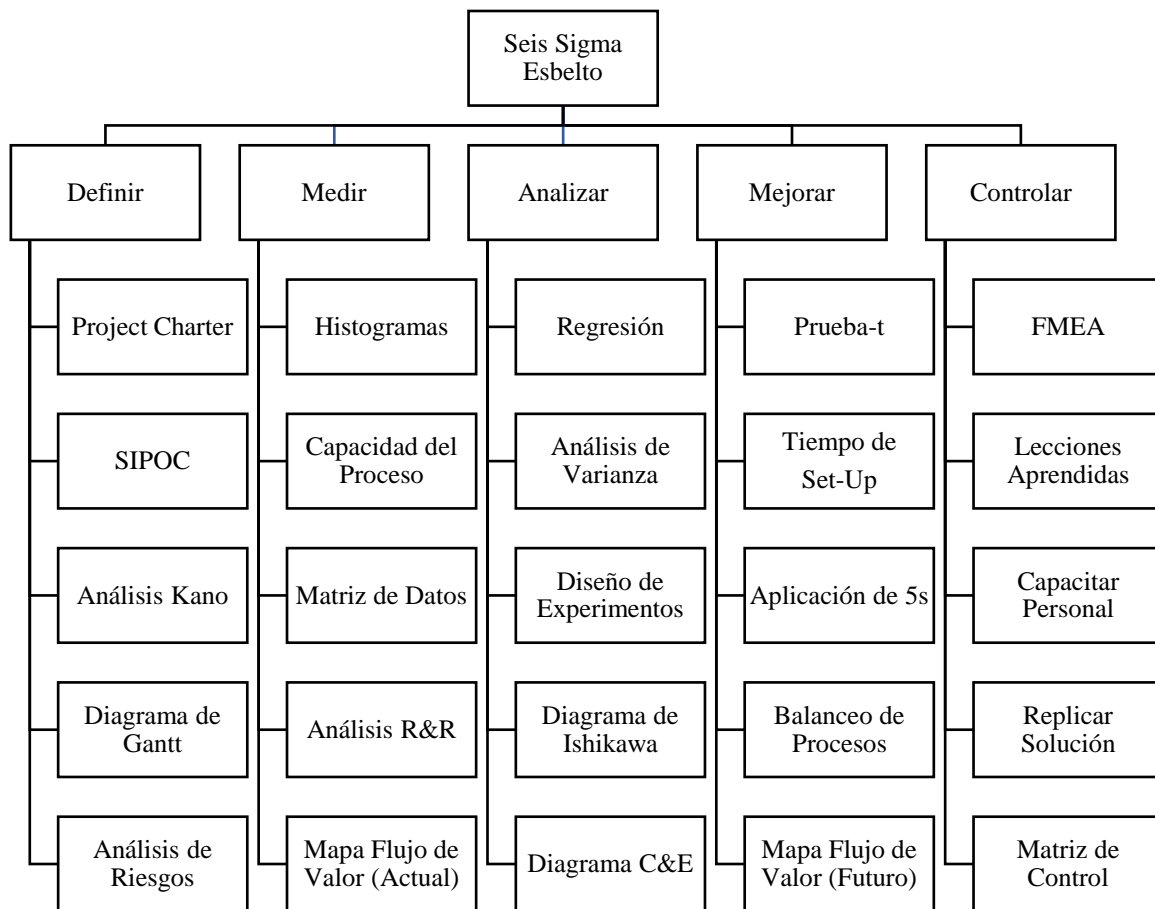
Seis Sigma Esbelto

Definir

Project Charter

SIPOC

Análisis Kano

Diagrama de Gantt

Análisis de Riesgos

Medir

Histogramas

Capacidad del Proceso

Matriz de Datos

Análisis R&R

Mapa Flujo de Valor (Actual)

Analizar

Regresión

Análisis de Varianza

Diseño de Experimentos

Diagrama de Ishikawa

Diagrama C&E

Mejorar

Prueba-t

Tiempo de Set-Up

Aplicación de 5s

Balanceo de Procesos

Mapa Flujo de Valor (Futuro)

Controlar

FMEA

Lecciones Aprendidas

Capacitar Personal

Replicar Solución

Matriz de Control